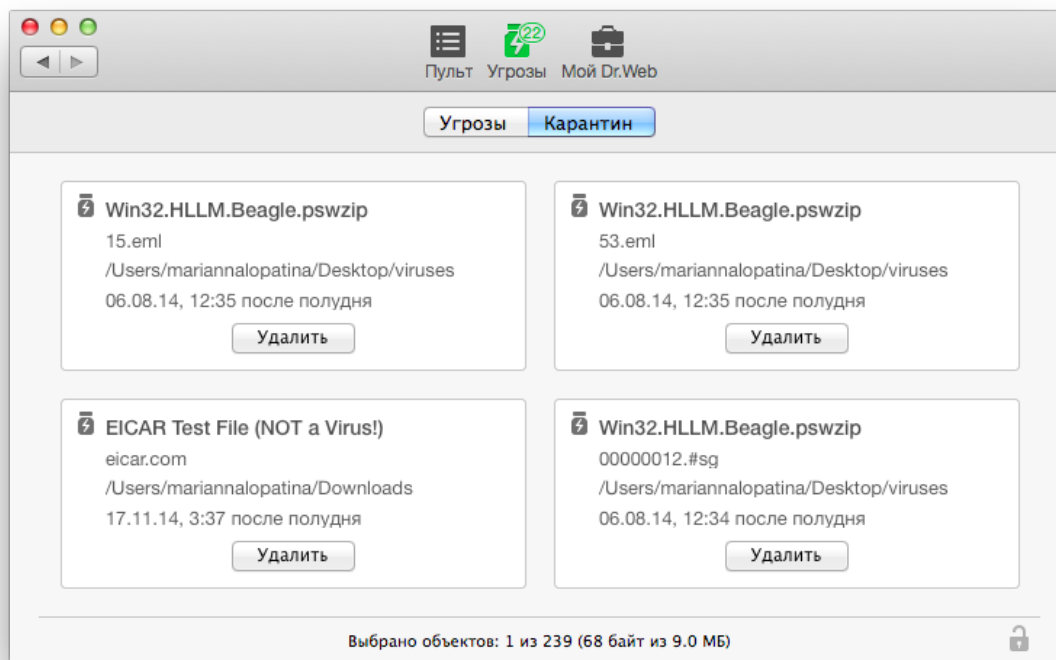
Пульт Угрозы Мой Dr.Web

22

Угрозы Карантин

Win32.HLLM.Beagle.pswzip
15.eml
/Users/mariannalopatina/Desktop/viruses
06.08.14, 12:35 после полудня
Удалить

Win32.HLLM.Beagle.pswzip
53.eml
/Users/mariannalopatina/Desktop/viruses
06.08.14, 12:35 после полудня
Удалить

EICAR Test File (NOT a Virus!)
eicar.com
/Users/mariannalopatina/Downloads
17.11.14, 3:37 после полудня
Удалить

Win32.HLLM.Beagle.pswzip
00000012.#sg
/Users/mariannalopatina/Desktop/viruses
06.08.14, 12:34 после полудня
Удалить

Выбрано объектов: 1 из 239 (68 байт из 9.0 МБ)